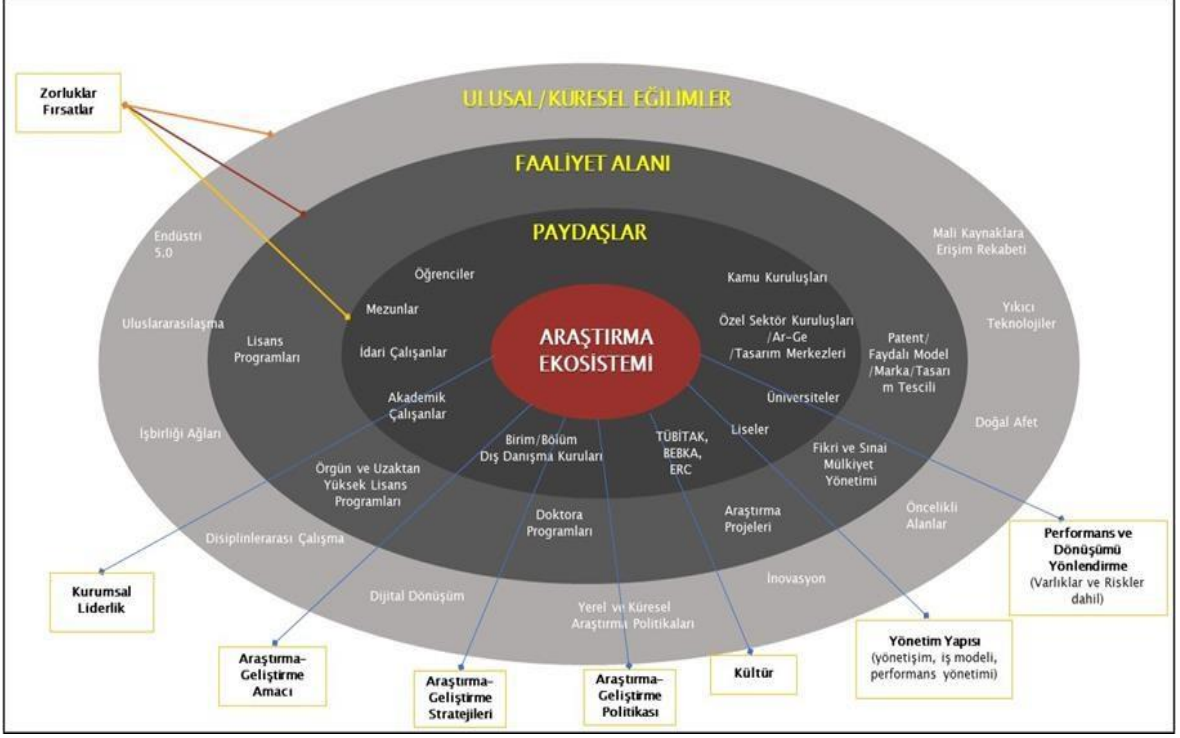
Zorluklar
Fırsatlar

ULUSAL/KURESEL EĞILIMLER

FAALIYET ALANI

PAYDAŞLAR

Endüstri 5.0

Uluslararasılaşma

İşbirliği Ağları

Disiplinlerarası Çalışma

Dijital Dönüşüm

Yerel ve Küresel Araştırma Politikaları

İnovasyon

Öncelikli Alanlar

Doğal Afet

Yıkıcı Teknolojiler

Mali Kaynaklara Erişim Rekabeti

Lisans Programları

Örgün ve Uzaktan Yüksek Lisans Programları

Doktora Programları

Araştırma Projeleri

Fikri ve Sınai Mülkiyet Yönetimi

Patent/ Faydalı Model /Marka/Tasarım Tescili

Öğrenciler

Mezunlar

İdari Çalışanlar

Akademik Çalışanlar

Birim/Bölüm Dış Danışma Kurulları

TÜBİTAK, BEBKA, ERC

Liseler

Üniversiteler

Kamu Kuruluşları

Özel Sektör Kuruluşları /Ar-Ge /Tasarım Merkezleri

ARAŞTIRMA EKOSİSTEMİ

Kurumsal Liderlik

Araştırma-Geliştirme Amacı

Araştırma-Geliştirme Stratejileri

Araştırma-Geliştirme Politikası

Kültür

Yönetim Yapısı (yönetişim, iş modeli, performans yönetimi)

Performans ve Dönüşümü Yönlendirme (Varlıklar ve Riskler dahil)